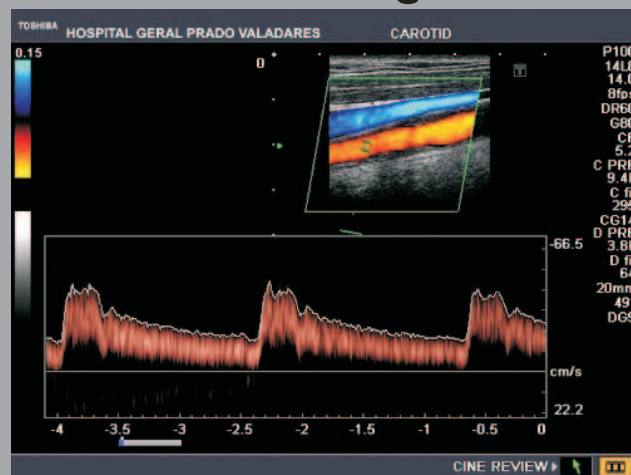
TOSHIBA HOSPITAL GERAL PRADO VALADARES CAROTID

0.15

0

P100
14L
14.0
8fps
DR60
G80
C
5.2
C PRF
9.4
C f
295
CG14
D PRF
3.8
D f
64
20mm
49
DG9

-66.5

cm/s

22.2

-4 -3.5 -3 -2.5 -2 -1.5 -1 -0.5 0

CINE REVIEW